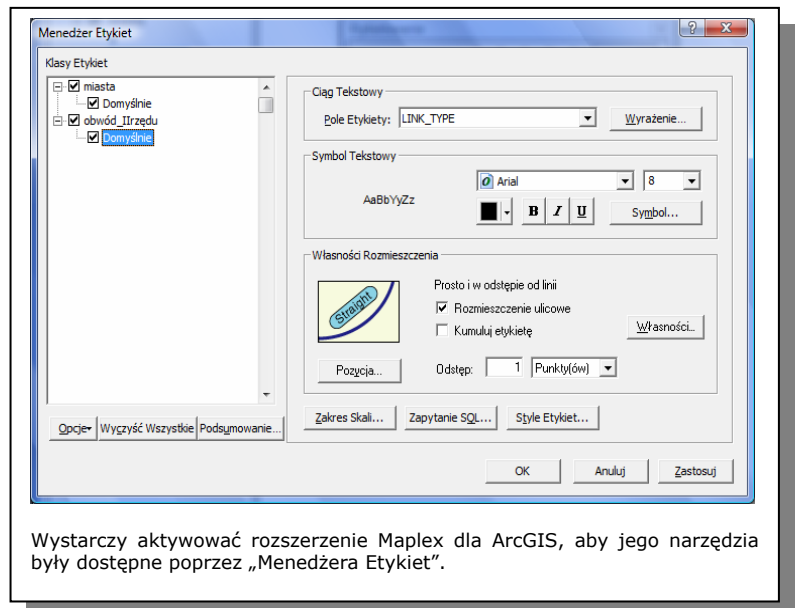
Menedżer Etykiet

?

X

Klasy Etykiet

miasta

Domyślnie

obwód_IIrzędu

Domyślnie

Ciąg Tekstowy

Pole Etykiety: LINK_TYPE

Wyrażenie...

Symbol Tekstowy

AaBbYyZz

Arial

8

B

I

U

Symbol...

Własności Rozmieszczenia

Straight

Prosto i w odstępie od linii

Rozmieszczenie ulicowe

Kumuluj etykietę

Własności...

Pozycja...

Odstęp: 1 Punkty(ów)

Opcje

Wyczyść Wszystkie

Podsumowanie...

Zakres Skali...

Zapytanie SQL...

Style Etykiet...

OK

Anuluj

Zastosuj

Wystarczy aktywować rozszerzenie Maplex dla ArcGIS, aby jego narzędzia były dostępne poprzez „Menedżera Etykiet".